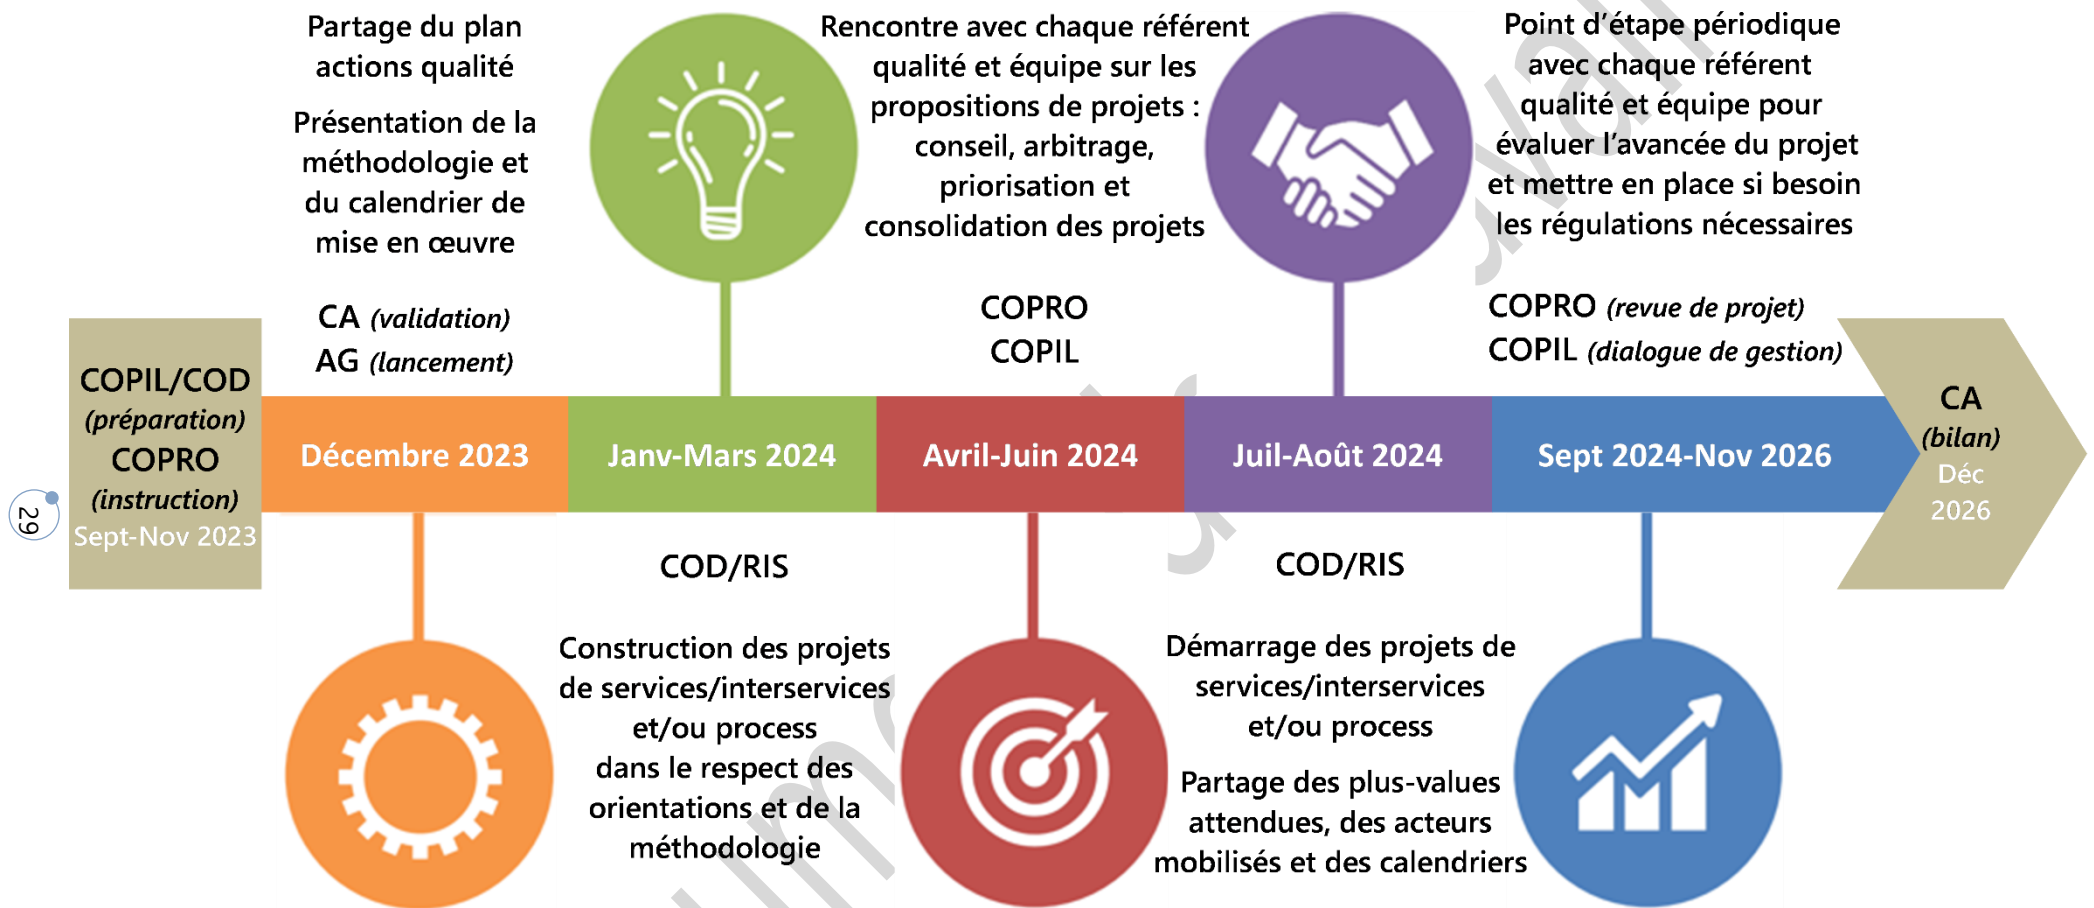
Partage du plan actions qualité

Présentation de la méthodologie et du calendrier de mise en œuvre

CA *(validation)*
AG *(lancement)*

Rencontre avec chaque référent qualité et équipe sur les propositions de projets : conseil, arbitrage, priorisation et consolidation des projets

COPRO
COPIL

Point d'étape périodique avec chaque référent qualité et équipe pour évaluer l'avancée du projet et mettre en place si besoin les régulations nécessaires

COPRO *(revue de projet)*
COPIL *(dialogue de gestion)*

COPIL/COD *(préparation)* COPRO *(instruction)* Sept-Nov 2023

29

Décembre 2023

Janv-Mars 2024

Avril-Juin 2024

Juil-Août 2024

Sept 2024-Nov 2026

CA *(bilan)* Déc 2026

COD/RIS

Construction des projets de services/interservices et/ou process dans le respect des orientations et de la méthodologie

COD/RIS

Démarrage des projets de services/interservices et/ou process

Partage des plus-values attendues, des acteurs mobilisés et des calendriers